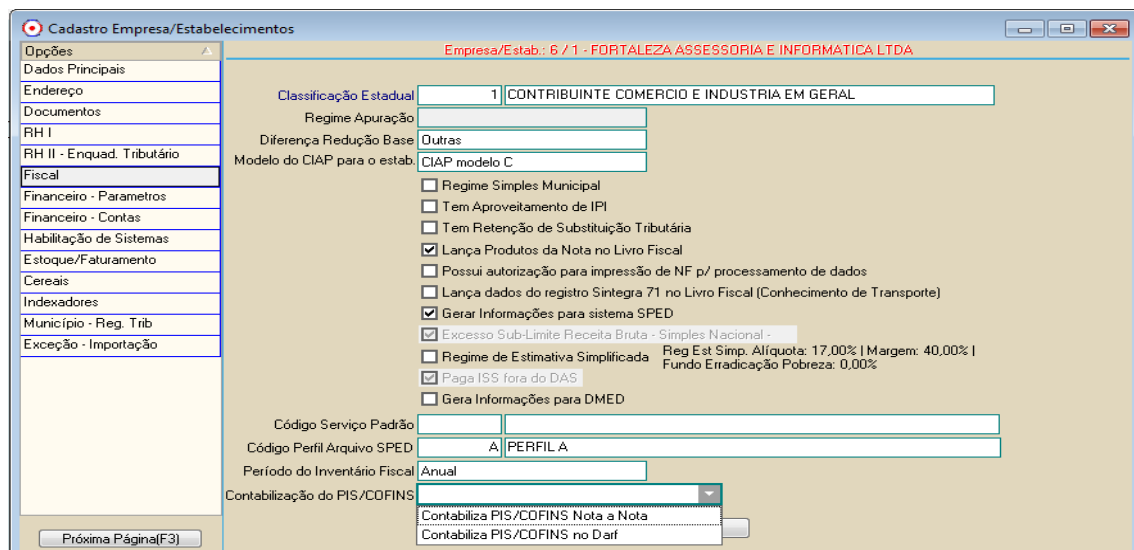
Cadastro Empresa/Estabelecimentos

Opções
Dados Principais
Endereço
Documentos
RH I
RH II - Enquad. Tributário
Fiscal
Financeiro - Parametros
Financeiro - Contas
Habilitação de Sistemas
Estoque/Faturamento
Cereais
Indexadores
Município - Reg. Trib
Exceção - Importação

Próxima Página(F3)

Empresa/Estab.: 6 / 1 - FORTALEZA ASSESSORIA E INFORMATICA LTDA

Classificação Estadual 1 CONTRIBUINTE COMERCIO E INDUSTRIA EM GERAL
Regime Apuração
Diferença Redução Base Outras
Modelo do CIAP para o estab. CIAP modelo C

Regime Simples Municipal
Tem Aproveitamento de IPI
Tem Retenção de Substituição Tributária
Lança Produtos da Nota no Livro Fiscal
Possui autorização para impressão de NF p/ processamento de dados
Lança dados do registro Sintegra 71 no Livro Fiscal (Conhecimento de Transporte)
Gerar Informações para sistema SPED
Excesso Sub-Limite Receita Bruta - Simples Nacional -
Regime de Estimativa Simplificada
Reg Est Simp. Alíquota: 17,00% | Margem: 40,00% | Fundo Erradicação Pobreza: 0,00%
Paga ISS fora do DAS
Gera Informações para DMED

Código Serviço Padrão
Código Perfil Arquivo SPED A PERFIL A
Período do Inventário Fiscal Anual
Contabilização do PIS/COFINS
Contabiliza PIS/COFINS Nota a Nota
Contabiliza PIS/COFINS no Darf